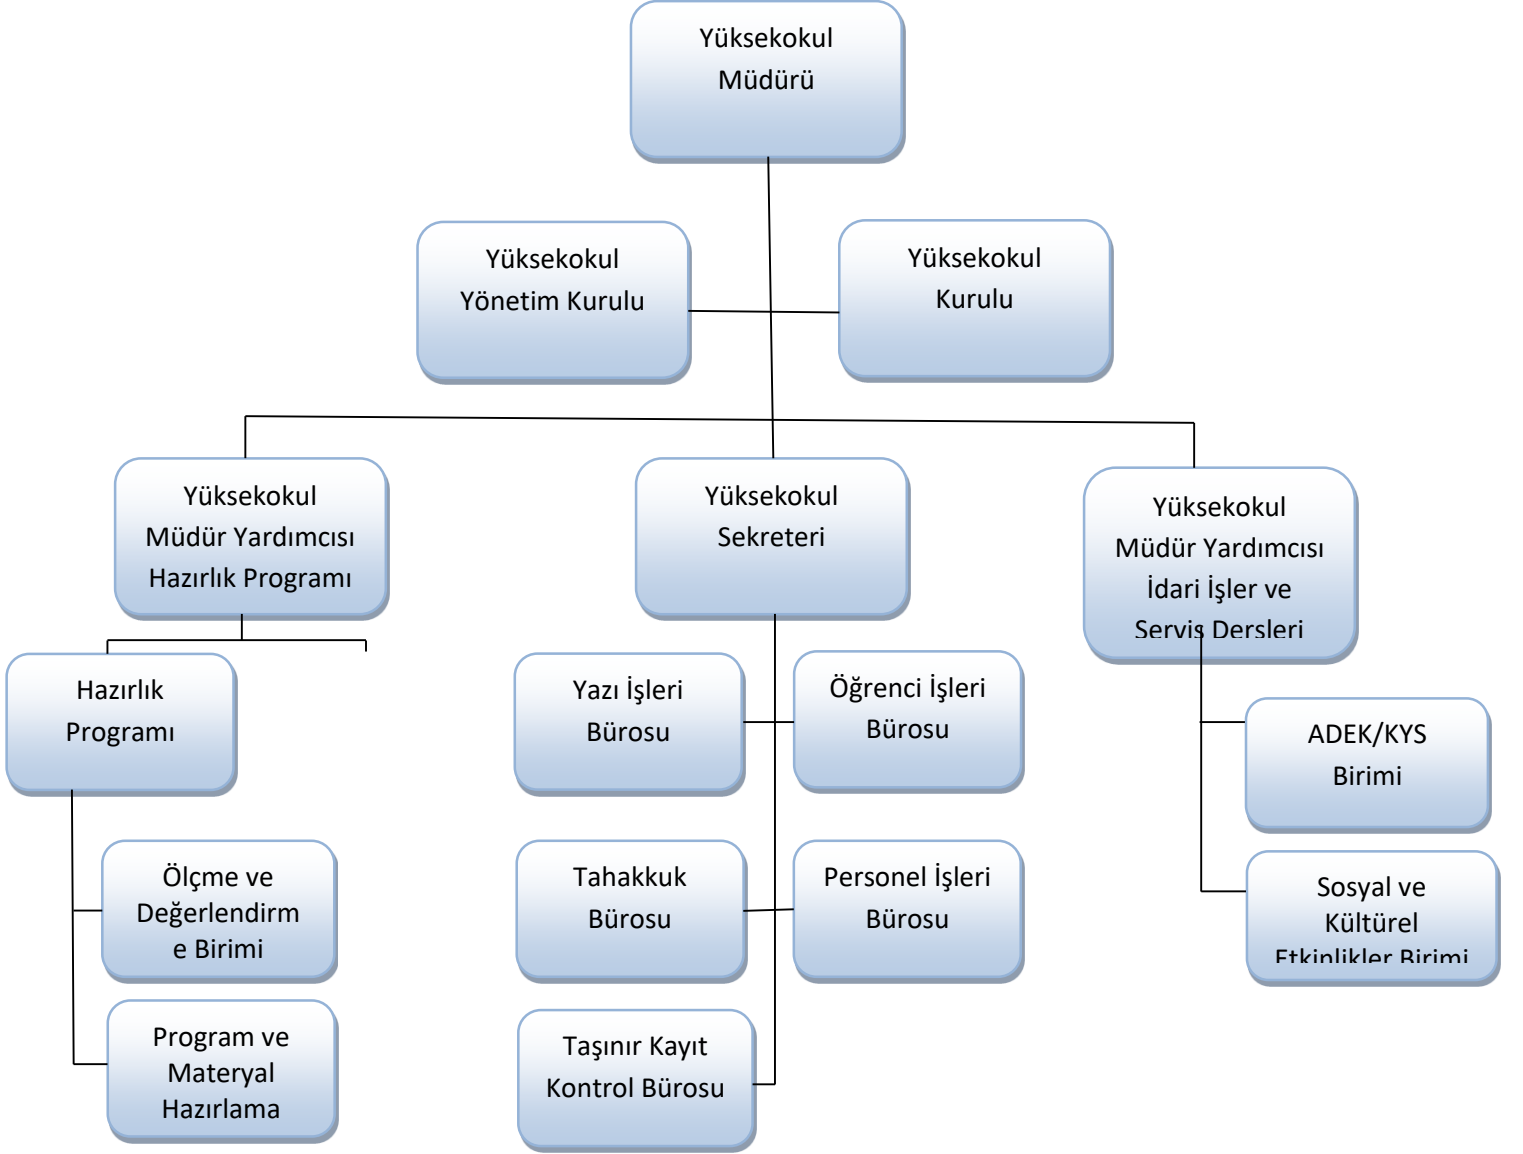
Yüksekokul Müdürü

Yüksekokul Yönetim Kurulu

Yüksekokul Kurulu

Yüksekokul Müdür Yardımcısı Hazırlık Programı

Yüksekokul Sekreteri

Yüksekokul Müdür Yardımcısı İdari İşler ve Servis Dersleri

Hazırlık Programı

Ölçme ve Değerlendirm e Birimi

Program ve Materyal Hazırlama

Yazı İşleri Bürosu

Öğrenci İşleri Bürosu

Tahakkuk Bürosu

Personel İşleri Bürosu

Taşınır Kayıt Kontrol Bürosu

ADEK/KYS Birimi

Sosyal ve Kültürel Etkinlikler Birimi